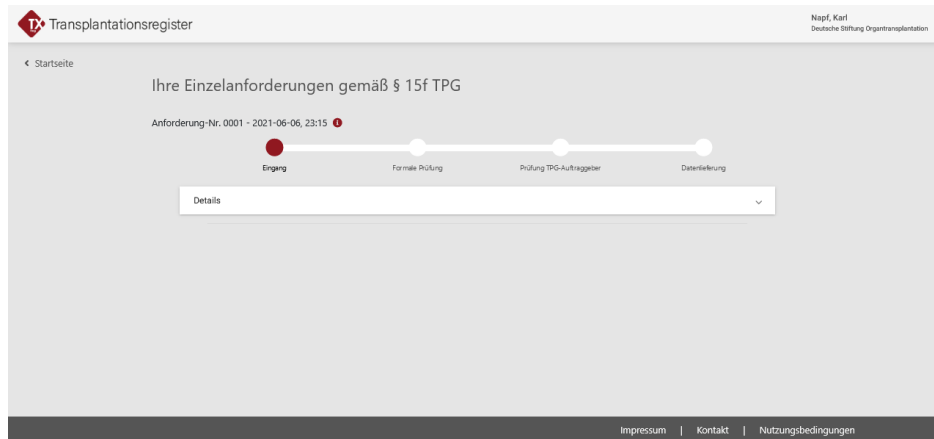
TX Transplantationsregister

Napf, Karl
Deutsche Stiftung Organtransplantation

‹ Startseite

Ihre Einzelanforderungen gemäß § 15f TPG

Anforderung-Nr. 0001 - 2021-06-06, 23:15

Eingang
Formale Prüfung
Prüfung TPG-Auftraggeber
Datenlieferung

Details

Impressum | Kontakt | Nutzungsbedingungen